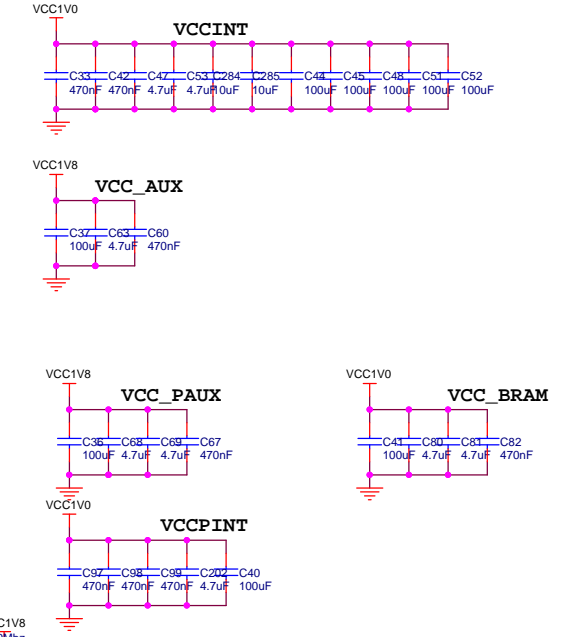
VCC1V0

VCCINT

C33 470nF C42 470nF C47 4.7uF C53 4.7uF C284 10uF C285 10uF C44 100uF C45 100uF C48 100uF C51 100uF C52 100uF

VCC1V8

VCC_AUX

C37 100uF C63 4.7uF C60 470nF

VCC1V8

VCC_PAUX

C36 100uF C68 4.7uF C69 4.7uF C67 470nF

VCC1V0

VCC_BRAM

C41 100uF C80 4.7uF C81 4.7uF C82 470nF

VCC1V0

VCCPINT

C97 470nF C98 470nF C99 470nF C202 4.7uF C40 100uF

C1V8
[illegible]